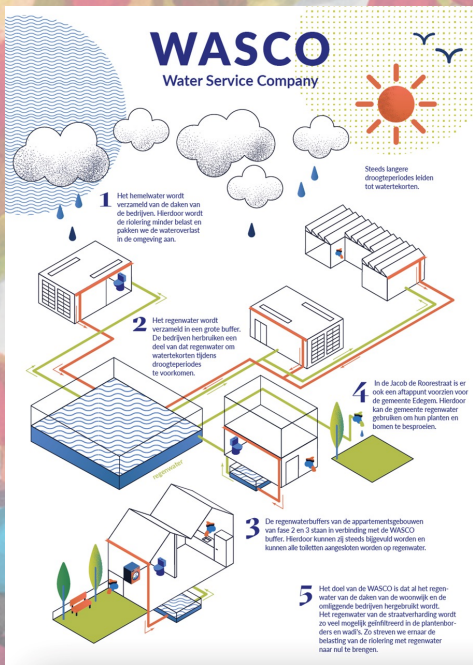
WASCO
Water Service Company

Steeds langere droogteperiodes leiden tot watertekorten.

1 Het hemelwater wordt verzameld van de daken van de bedrijven. Hierdoor wordt de riolering minder belast en pakken we de wateroverlast in de omgeving aan.

2 Het regenwater wordt verzameld in een grote buffer. De bedrijven herbruiken een deel van dat regenwater om watertekorten tijdens droogteperiodes te voorkomen.

4 In de Jacob de Roorestraat is er ook een aftappunt voorzien voor de gemeente Edegem. Hierdoor kan de gemeente regenwater gebruiken om hun planten en bomen te besproeien.

regenwater

3 De regenwaterbuffers van de appartementsgebouwen van fase 2 en 3 staan in verbinding met de WASCO buffer. Hierdoor kunnen zij steeds bijgevuld worden en kunnen alle toiletten aangesloten worden op regenwater.

5 Het doel van de WASCO is dat al het regenwater van de daken van de woonwijk en de omliggende bedrijven hergebruikt wordt. Het regenwater van de straatverharding wordt zo veel mogelijk geïnfiltreerd in de plantenborders en wadi's. Zo streven we ernaar de belasting van de riolering met regenwater naar nul te brengen.